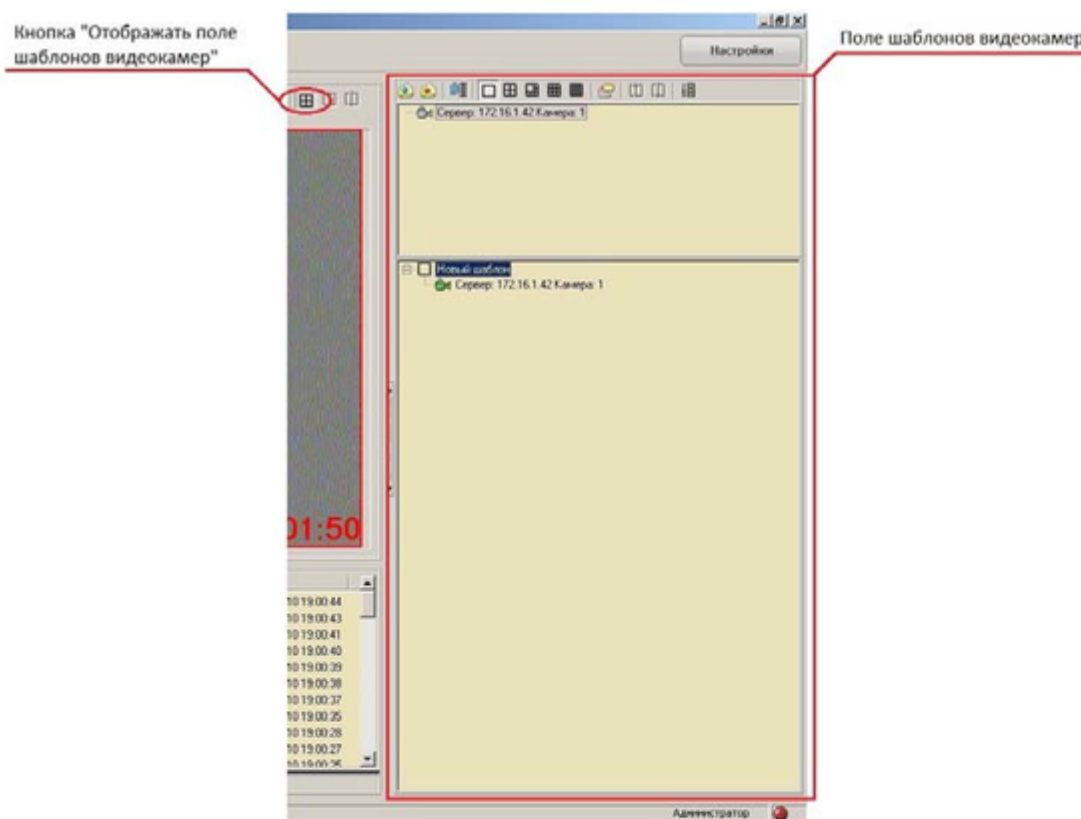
Кнопка "Отображать поле шаблонов видеокамер"

Поле шаблонов видеокамер

Настройки

Сервер: 172.16.1.42 Камера: 1

Новый шаблон

Сервер: 172.16.1.42 Камера: 1

01:50

10 19:00:44
10 19:00:43
10 19:00:41
10 19:00:40
10 19:00:39
10 19:00:38
10 19:00:37
10 19:00:35
10 19:00:28
10 19:00:27
10 19:00:26

Администратор